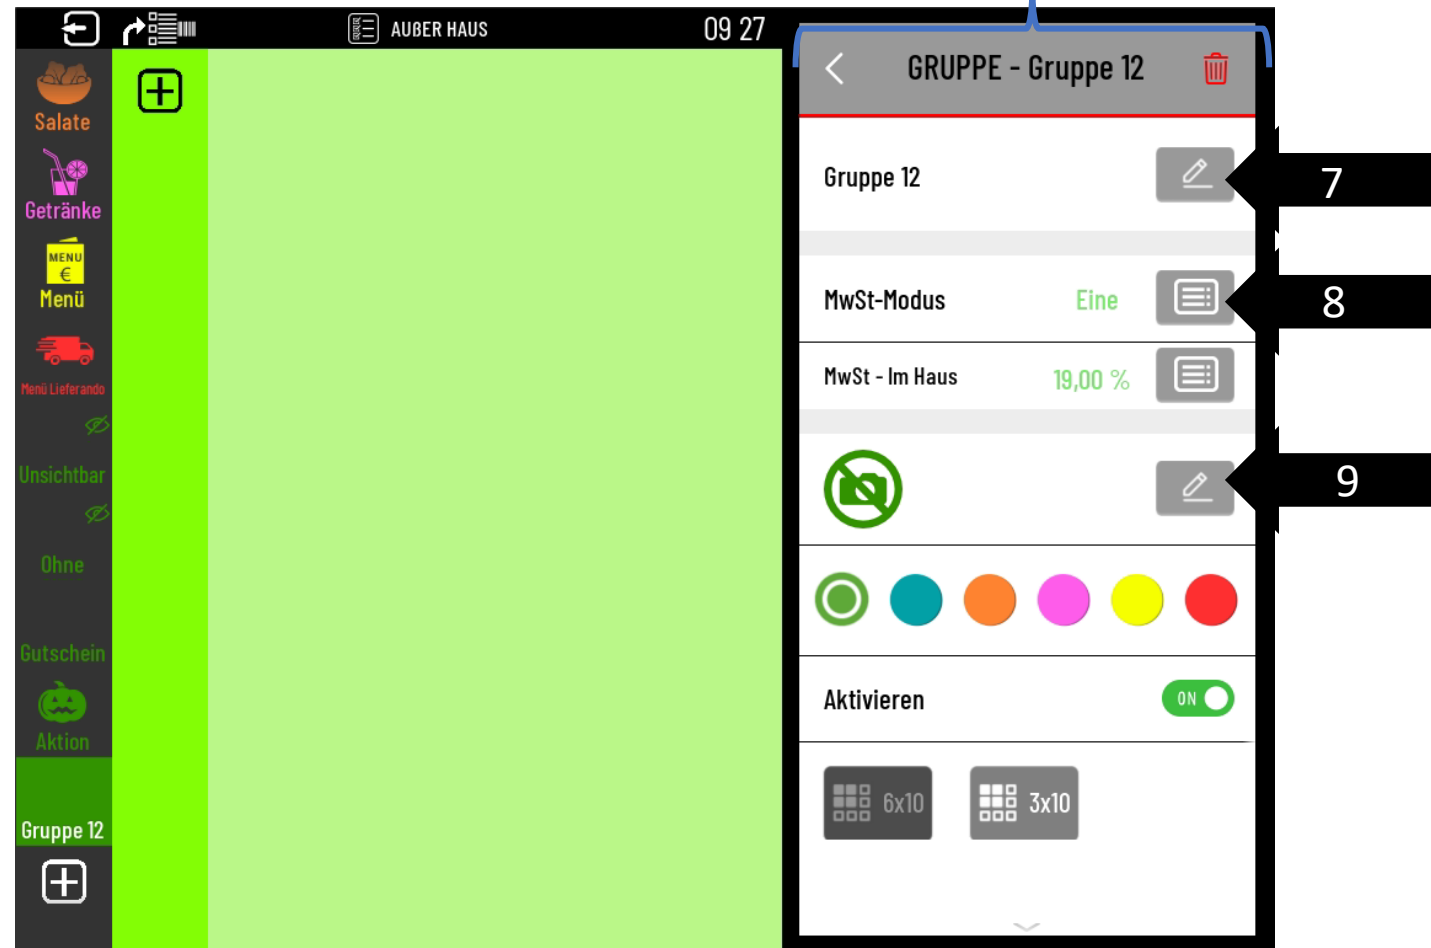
AUßER HAUS
09 27

Salate
Getränke
MENU €
Menü
Menü Lieferando
Unsichtbar
Ohne
Gutschein
Aktion
Gruppe 12

GRUPPE - Gruppe 12
Gruppe 12
7
MwSt-Modus Eine
8
MwSt - Im Haus 19,00 %
9
Aktivieren ON
6x10
3x10